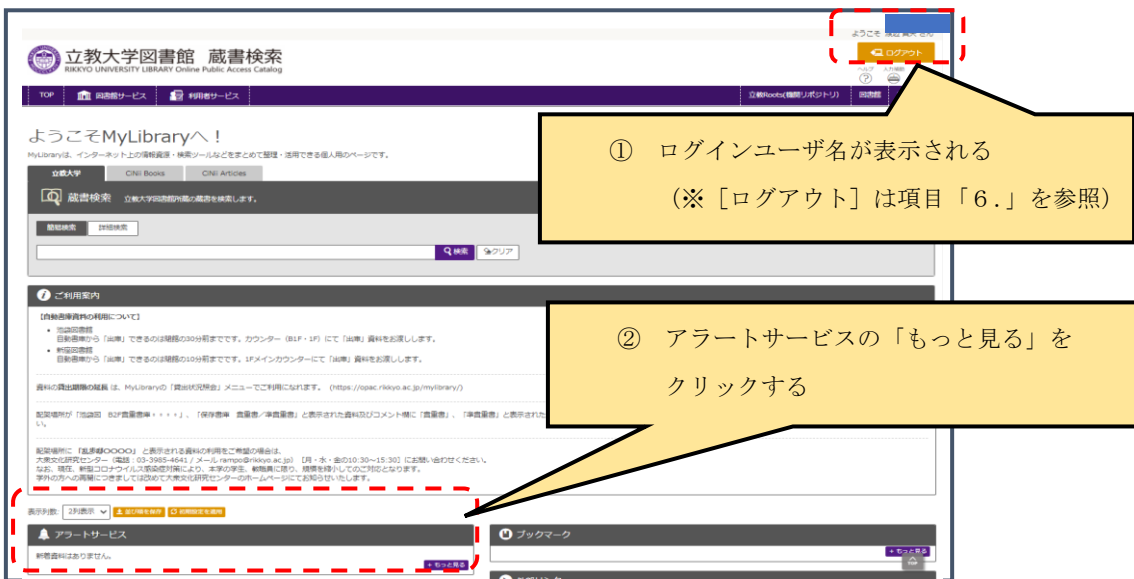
立教大学図書館 蔵書検索
RIKKYO UNIVERSITY LIBRARY Online Public Access Catalog

ようこそ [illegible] さん
ログアウト
ヘルプ 入力補助

TOP 図書館サービス 利用者サービス 立教Roots(機関リポジトリ) 図書館

ようこそMyLibraryへ！
MyLibraryは、インターネット上の情報資源・検索ツールなどをまとめて整理・活用できる個人用のページです。

立教大学 CiNii Books CiNii Articles

蔵書検索 立教大学図書館所蔵の蔵書を検索します。

簡略検索 詳細検索
検索 クリア

① ログインユーザ名が表示される
（※［ログアウト］は項目「6.」を参照）

ご利用案内

【自動書庫資料の利用について】
• 池袋図書館
自動書庫から「出庫」できるのは閉館の30分前までです。カウンター（B1F・1F）にて「出庫」資料をお渡しします。
• 新座図書館
自動書庫から「出庫」できるのは閉館の10分前までです。1Fメインカウンターにて「出庫」資料をお渡しします。

資料の貸出期限の延長 は、MyLibraryの「貸出状況照会」メニューでご利用になれます。（https://opac.rikkyo.ac.jp/mylibrary/）

配架場所が「池袋図 B2F貴重書庫・・・・」、「保存書庫 貴重書／準貴重書」と表示された資料及びコメント欄に「貴重書」、「準貴重書」と表示された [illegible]い。

配架場所に「乱歩邸OOOO」と表示される資料の利用をご希望の場合は、
大衆文化研究センター（電話：03-3985-4641 / メール rampo@rikkyo.ac.jp）［月・水・金の10:30～15:30］にお問い合わせください。
なお、現在、新型コロナウイルス感染症対策により、本学の学生、教職員に限り、積極を持ってのご対応となります。
学外の方への再開につきましては改めて大衆文化研究センターのホームページにてお知らせいたします。

② アラートサービスの「もっと見る」を
クリックする

表示列数 2列表示 並び順を保存 初期設定を適用

アラートサービス
新着資料はありません。
+ もっと見る

ブックマーク
+ もっと見る